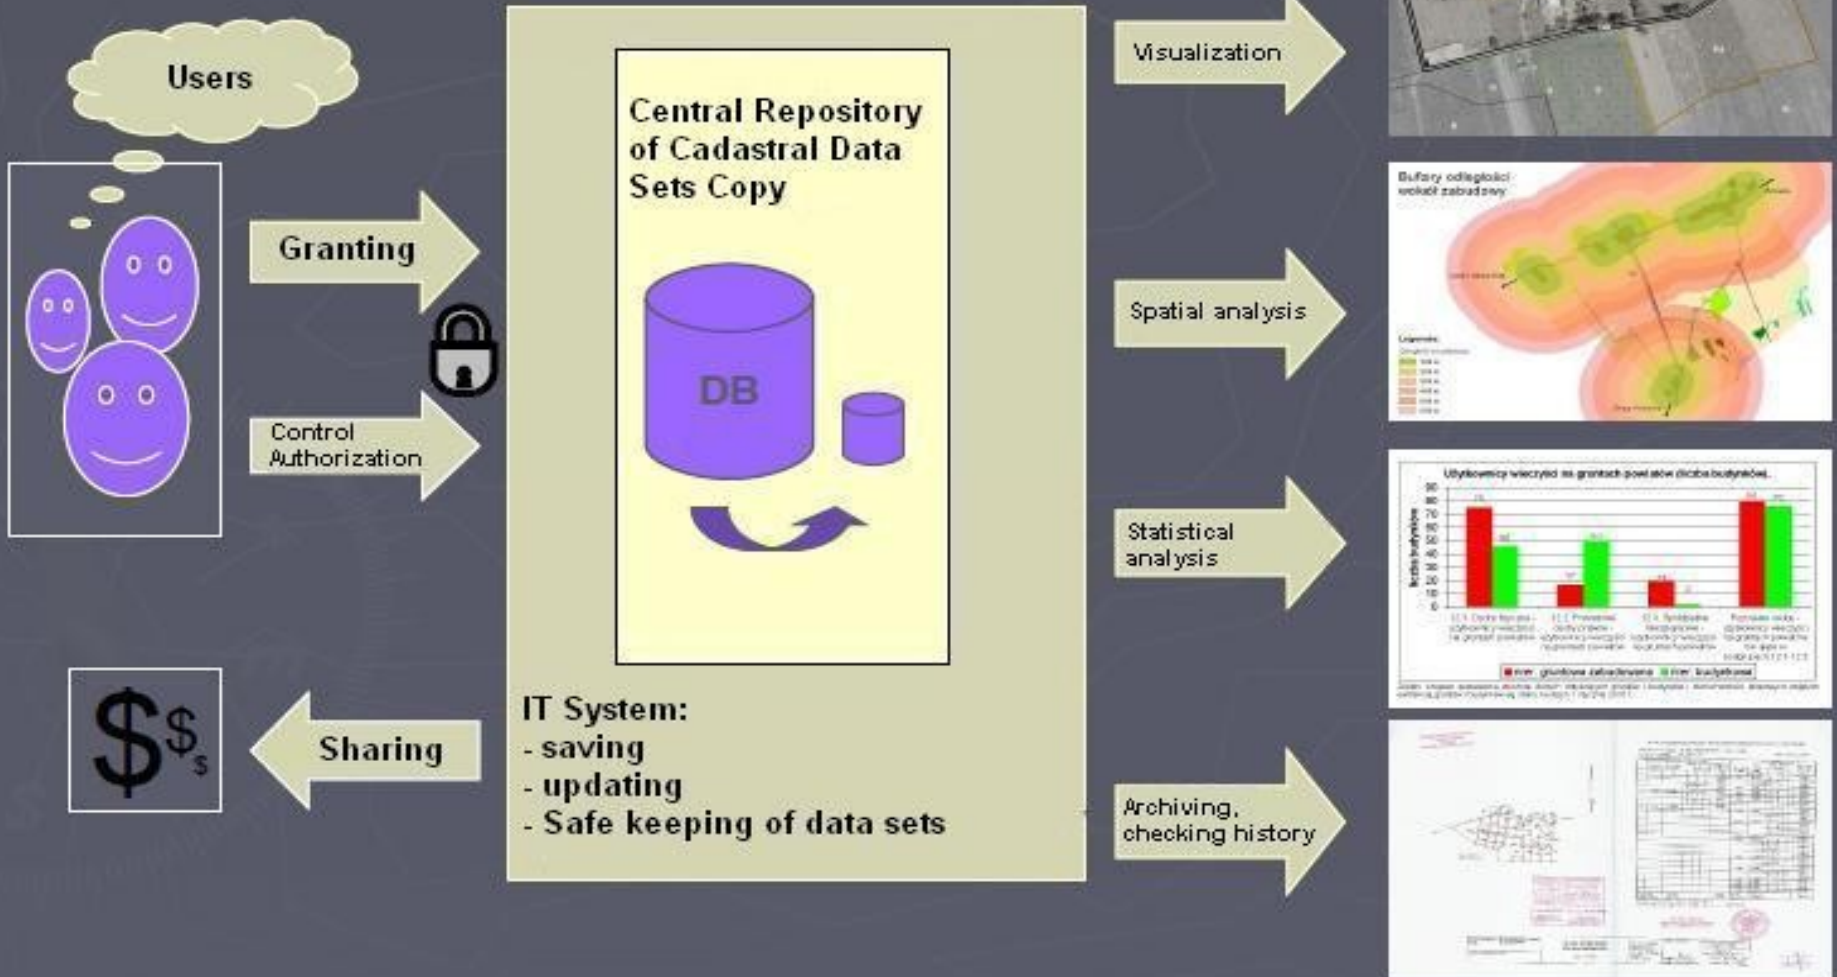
Users

Granting

Control Authorization

Central Repository of Cadastral Data Sets Copy

DB

IT System:
- saving
- updating
- Safe keeping of data sets

Sharing

$ $ $

Visualization

Spatial analysis

Statistical analysis

Archiving, checking history

Bufory odległości wokół zabudowy

Użytkownicy wieczyści na gruntach powiatów dla budynków